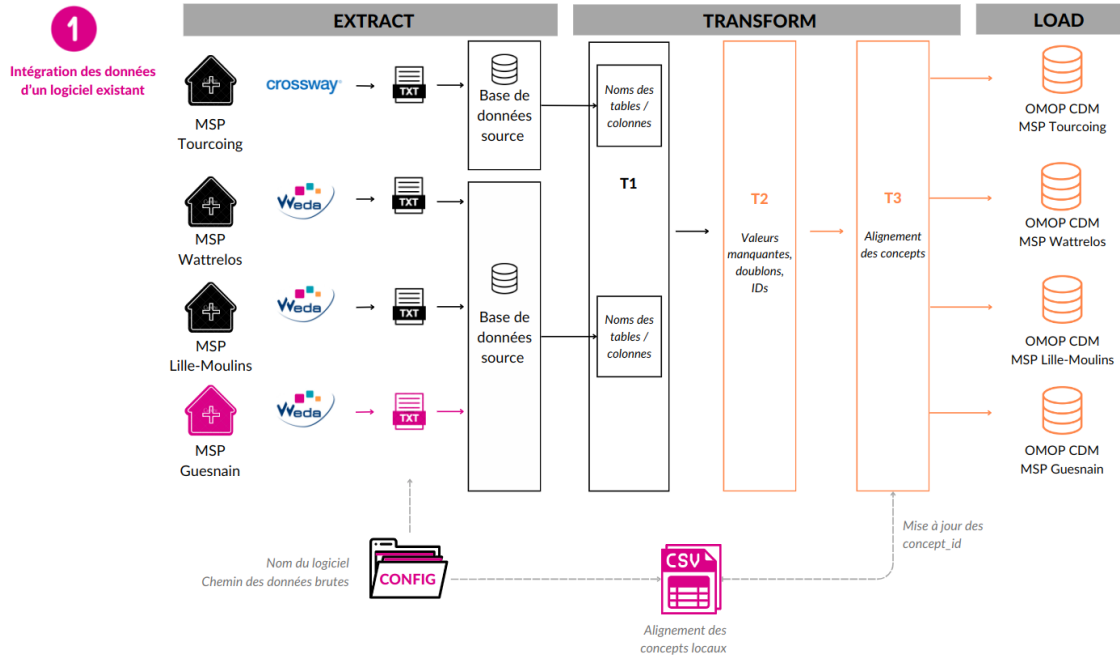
1

Intégration des données d'un logiciel existant

EXTRACT

TRANSFORM

LOAD

MSP Tourcoing

crossway

TXT

Base de données source

MSP Wattrelos

Weda

TXT

MSP Lille-Moulins

Weda

TXT

Base de données source

MSP Guesnain

Weda

TXT

Noms des tables / colonnes

T1

Noms des tables / colonnes

T2

Valeurs manquantes, doublons, IDs

T3

Alignement des concepts

OMOP CDM MSP Tourcoing

OMOP CDM MSP Wattrelos

OMOP CDM MSP Lille-Moulins

OMOP CDM MSP Guesnain

Nom du logiciel
Chemin des données brutes

CONFIG

CSV

Alignement des concepts locaux

Mise à jour des concept_id